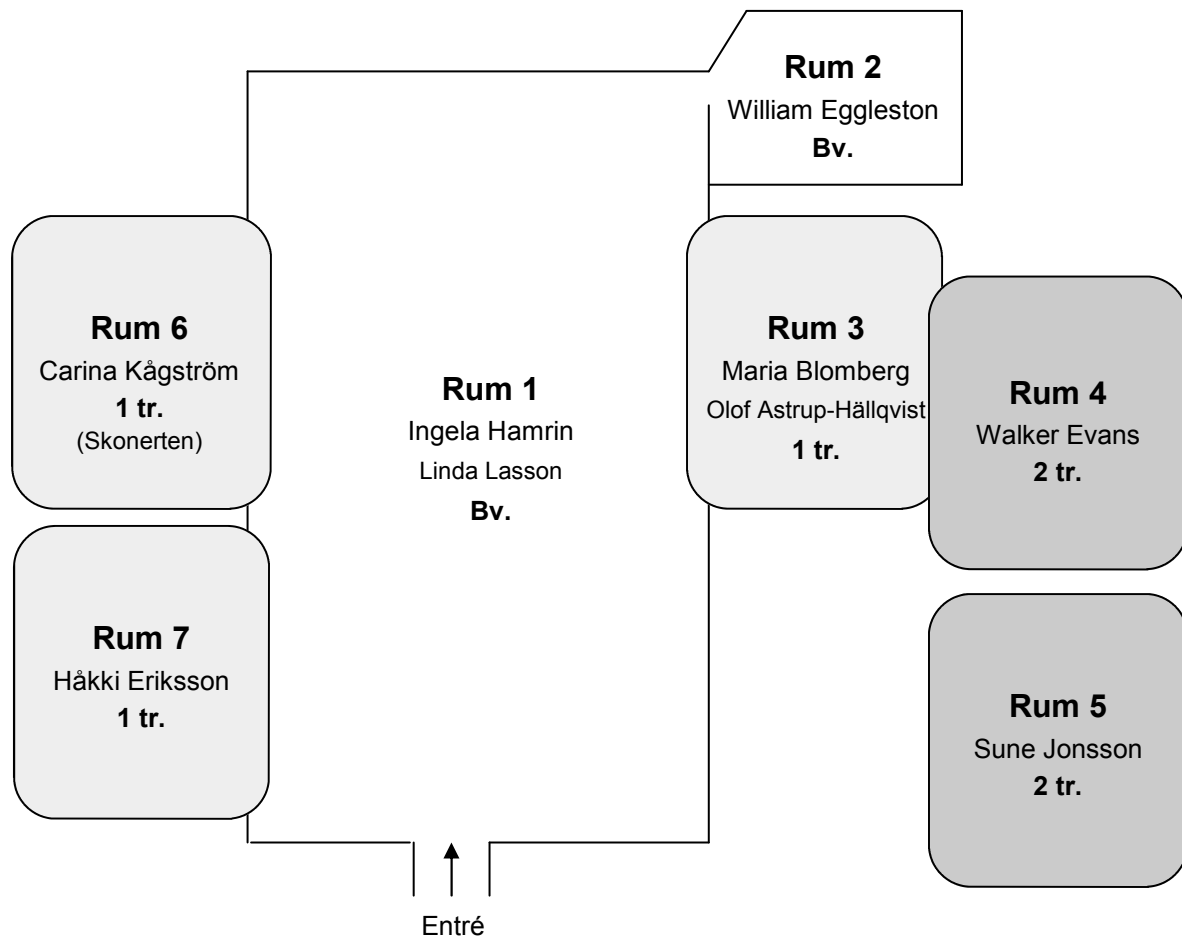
Rum 2
William Eggleston
Bv.

Rum 6
Carina Kågström
1 tr.
(Skonerten)

Rum 1
Ingela Hamrin
Linda Lasson
Bv.

Rum 3
Maria Blomberg
Olof Astrup-Hällqvist
1 tr.

Rum 4
Walker Evans
2 tr.

Rum 7
Håkki Eriksson
1 tr.

Rum 5
Sune Jonsson
2 tr.

Entré